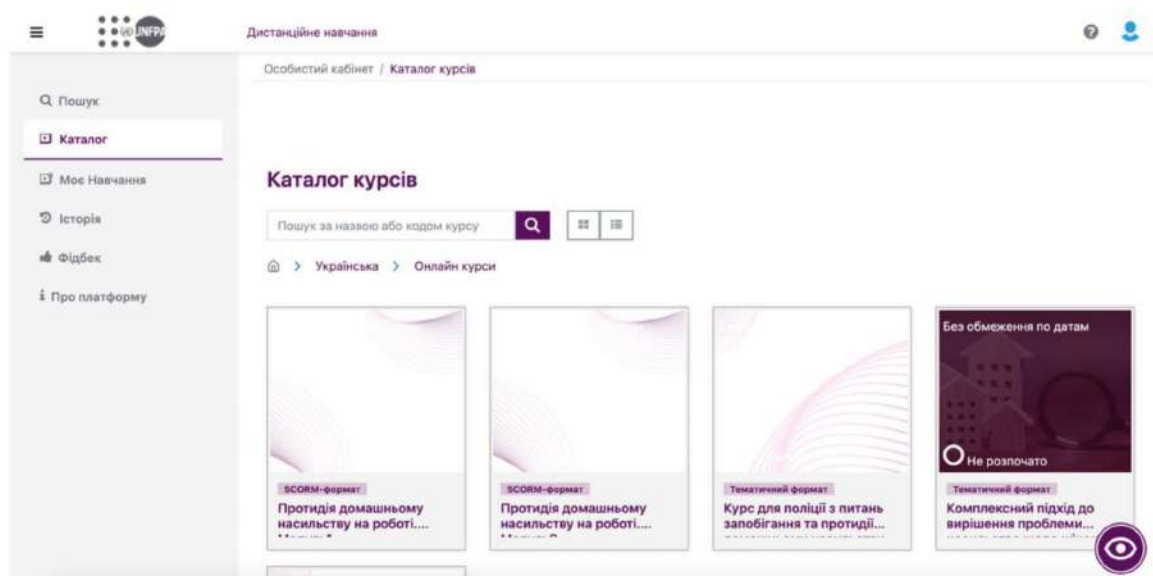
UNFPA

Дистанційне навчання

Особистий кабінет / Каталог курсів

Q Пошук

Каталог

Моє Навчання

Історія

Фідбек

Про платформу

Каталог курсів

Пошук за назвою або кодом курсу

> Українська > Онлайн курси

SCORM-формат
Протидія домашньому насильству на роботі....
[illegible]

SCORM-формат
Протидія домашньому насильству на роботі....
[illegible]

Тематичний формат
Курс для поліції з питань запобігання та протидії...
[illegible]

Без обмеження по датам
Не розпочато
Тематичний формат
Комплексний підхід до вирішення проблеми...
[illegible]